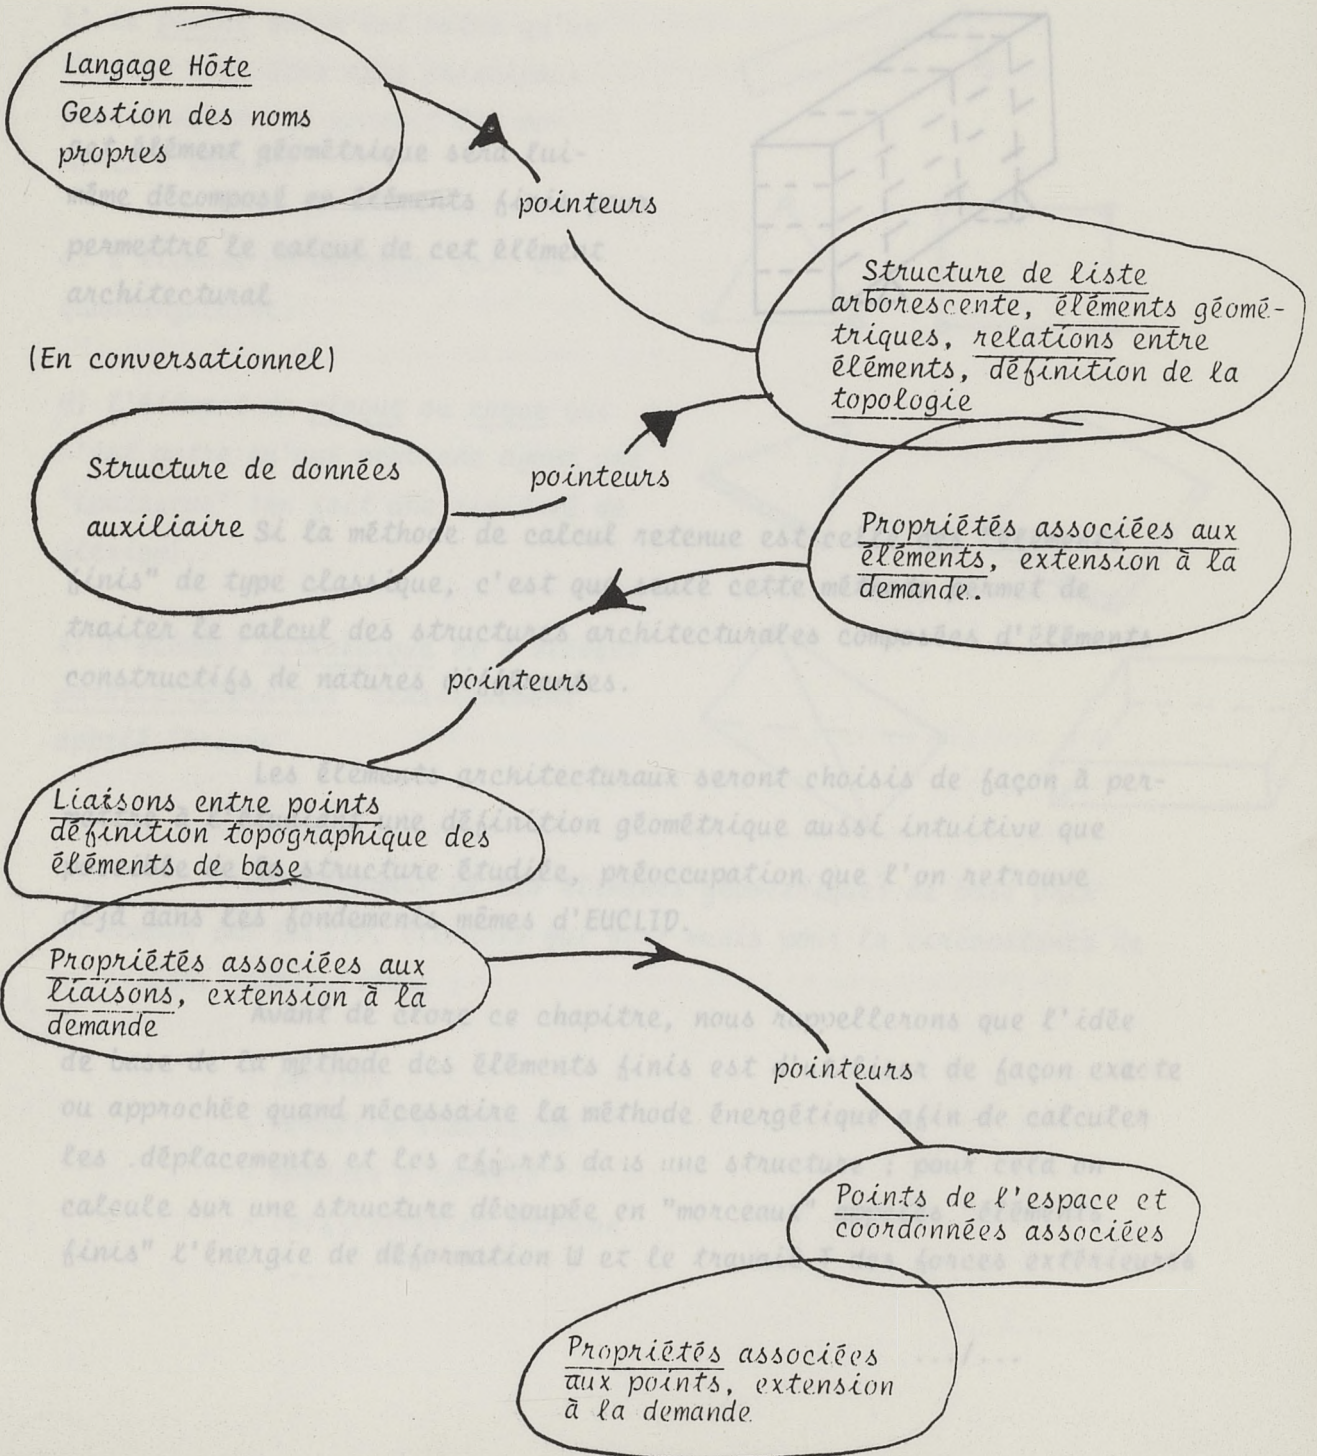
Langage Hôte
Gestion des noms propres

pointeurs

Structure de liste arborescente, éléments géométriques, relations entre éléments, définition de la topologie

(En conversationnel)

Structure de données auxiliaire

pointeurs

Propriétés associées aux éléments, extension à la demande.

pointeurs

Liaisons entre points définition topographique des éléments de base

Propriétés associées aux liaisons, extension à la demande

pointeurs

Points de l'espace et coordonnées associées

Propriétés associées aux points, extension à la demande.